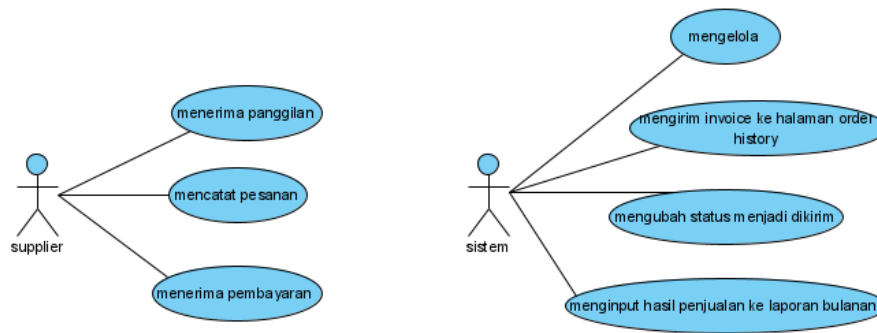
menerima panggilan

mencatat pesanan

menerima pembayaran

supplier

mengelola

mengirim invoice ke halaman order history

mengubah status menjadi dikirim

menginput hasil penjualan ke laporan bulanan

sistem